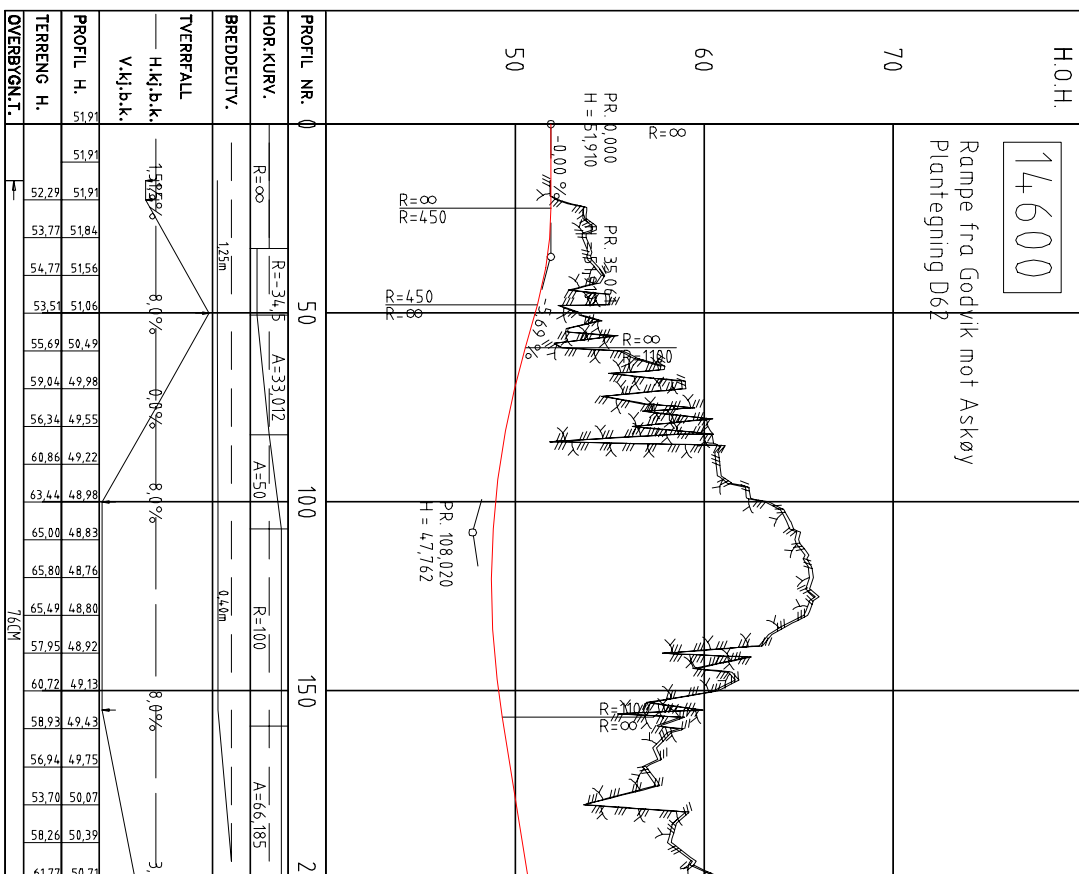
H.O.H.

14600
Rampe fra Godvik mot Askøy
Plantegning D62

70
60
50

PROFIL NR.
0
50
100
150
2

HOR.KURV.
R=∞
R=-34,5
A=33,012
A=50
R=100
A=66,185

BREDDEUTV.
1,25m
0,40m

TVERRFALL
H.kj.b.k.
V.kj.b.k.
1,58%
1,74%
8,0%
0,0%
8,0%
8,0%
3,

PROFIL H.
51,91
51,91
51,91
51,84
51,56
51,06
50,49
49,98
49,55
49,22
48,98
48,83
48,76
48,80
48,92
49,13
49,43
49,75
50,07
50,39
50,71

TERRENG H.
52,29
53,77
54,77
53,51
55,69
59,04
56,34
60,86
63,44
65,00
65,80
65,49
57,95
60,72
58,93
56,94
53,70
58,26
61,77

OVERBYGN.T.
76CM

PR. 0,000
H = 51,910
R=∞
-0,00 %
R=∞
R=450
PR. 35,06
R=450
R=-∞
-5,69 %
R=∞
R=-1100
PR. 108,020
H = 47,762
R=-1100
R=∞